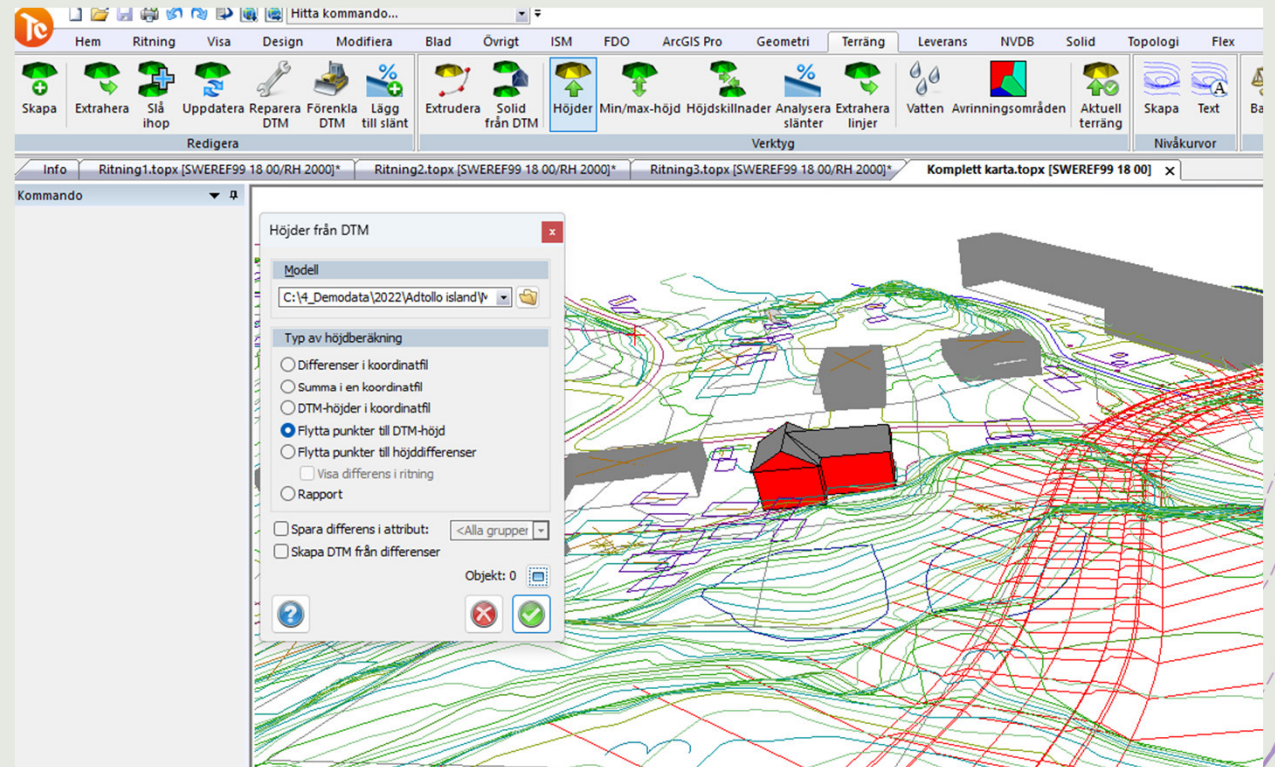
Hitta kommando...

Hem Ritning Visa Design Modifiera Blad Övrigt ISM FDO ArcGIS Pro Geometri Terräng Leverans NVDB Solid Topologi Flex

Skapa Extrahera Slå ihop Uppdatera Reparera DTM Förenkla DTM Lägg till slänt
Redigera

Extrudera Solid från DTM Höjder Min/max-höjd Höjdskillnader Analysera slänter Extrahera linjer Vatten Avrinningsområden Aktuell terräng
Verktyg

Skapa Text
Nivåkurvor

Ba

Info | Ritning1.topx [SWEREF99 18 00/RH 2000]* | Ritning2.topx [SWEREF99 18 00/RH 2000]* | Ritning3.topx [SWEREF99 18 00/RH 2000]* | Komplett karta.topx [SWEREF99 18 00]

Kommando

Höjder från DTM

Modell
C:\4_Demodata\2022\Adtollo island\V

Typ av höjdberäkning
Differenser i koordinatfil
Summa i en koordinatfil
DTM-höjder i koordinatfil
Flytta punkter till DTM-höjd
Flytta punkter till höjddifferenser
Visa differens i ritning
Rapport

Spara differens i attribut: <Alla grupper
Skapa DTM från differenser
Objekt: 0